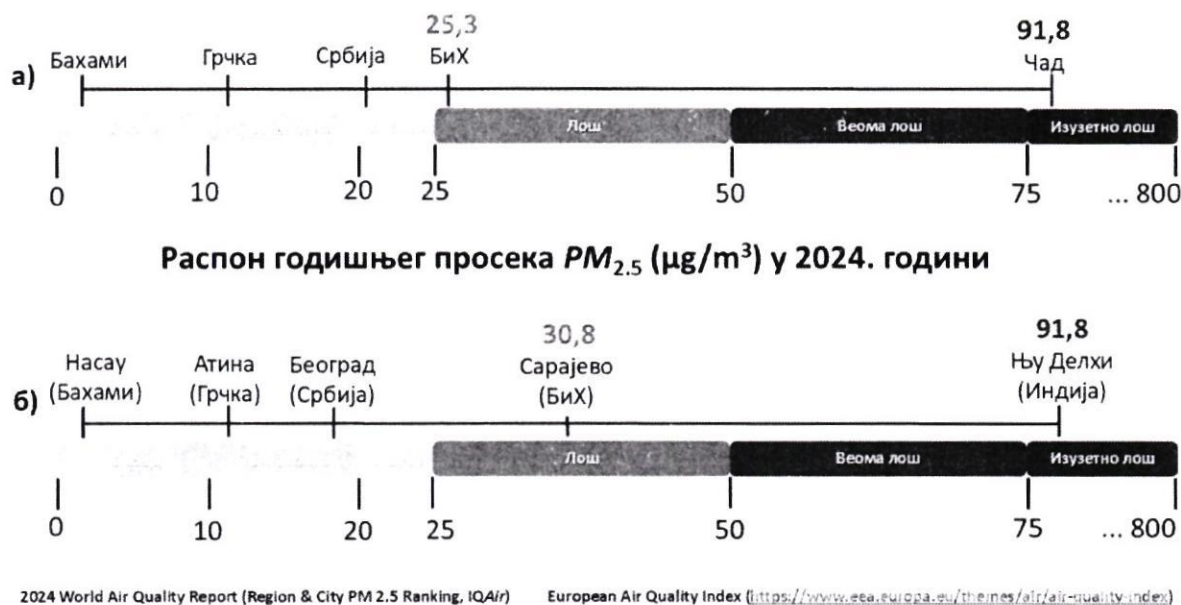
а) Бахами Грчка Србија 25,3 БиХ 91,8 Чад

Лош Веома лош Изузетно лош

0 10 20 25 50 75 ... 800

Распон годишњег просека $PM_{2.5}$ (μg/m³) у 2024. години

б) Насау (Бахами) Атина (Грчка) Београд (Србија) 30,8 Сарајево (БиХ) 91,8 Њу Делхи (Индија)

Лош Веома лош Изузетно лош

0 10 20 25 50 75 ... 800

2024 World Air Quality Report (Region & City PM 2.5 Ranking, IQAir) European Air Quality Index (https://www.eea.europa.eu/themes/air/air-quality-index)